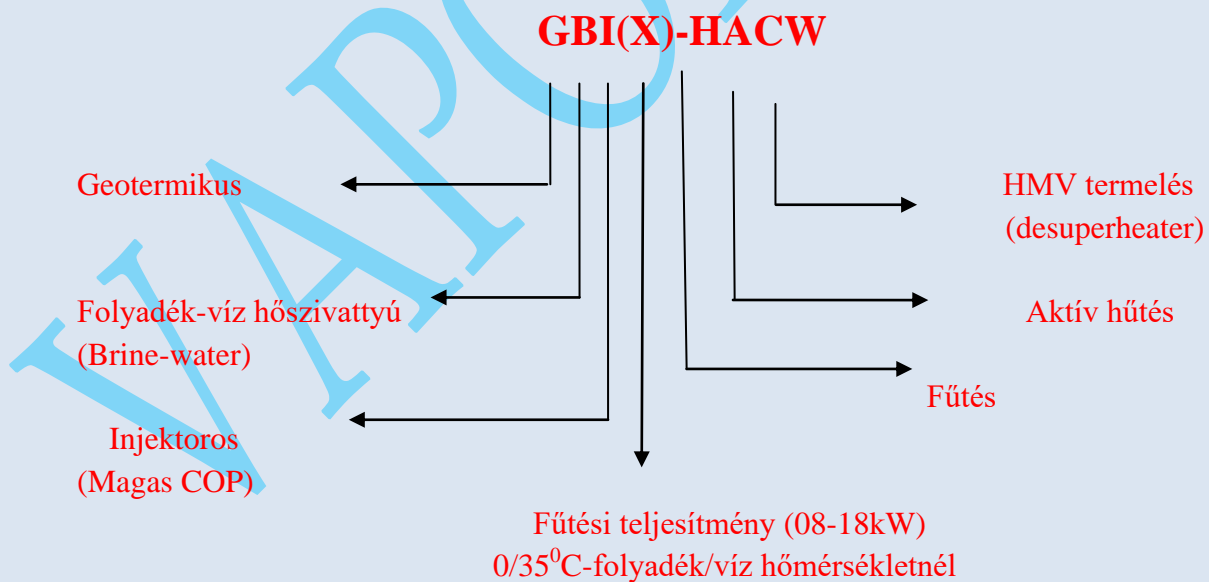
GBI(X)-HACW

Geotermikus

HMV termelés (desuperheater)

Folyadék-víz hőszivattyú (Brine-water)

Aktív hűtés

Fűtés

Injektoros (Magas COP)

Fűtési teljesítmény (08-18kW) 0/35$^0$C-folyadék/víz hőmérsékletnél

VAPO